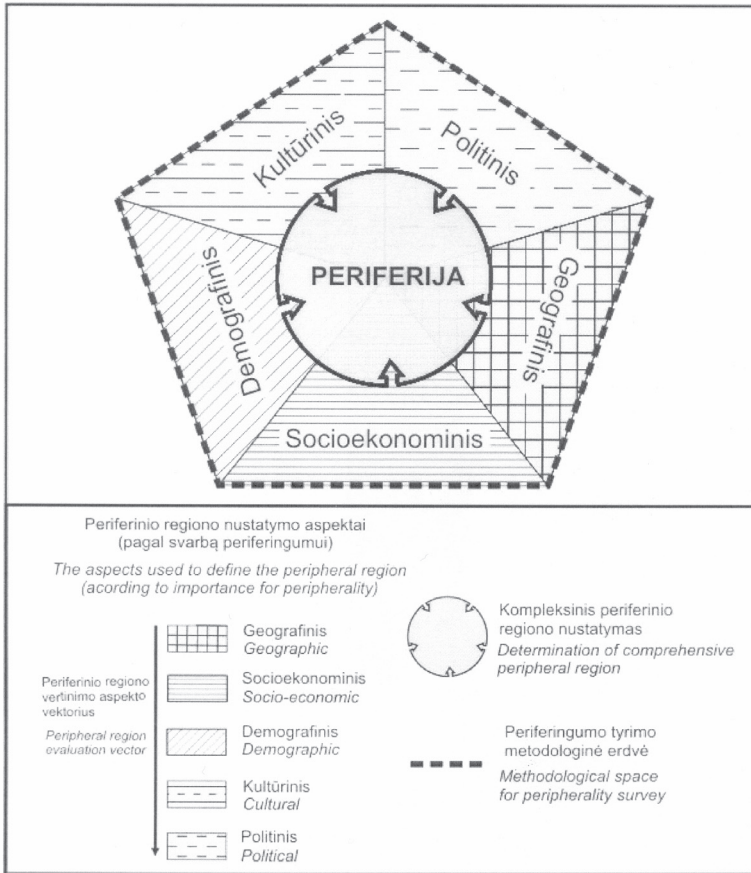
Kultūrinis
Politinis
Demografinis
PERIFERIJA
Geografinis
Socioekonominis

Periferinio regiono nustatymo aspektai (pagal svarbą periferingumui)

The aspects used to define the peripheral region (acording to importance for peripherality)

Periferinio regiono vertinimo aspekto vektorius

Peripheral region evaluation vector

Geografinis
Geographic

Socioekonominis
Socio-economic

Demografinis
Demographic

Kultūrinis
Cultural

Politinis
Political

Kompleksinis periferinio regiono nustatymas
Determination of comprehensive peripheral region

Periferingumo tyrimo metodologinė erdvė
Methodological space for peripherality survey